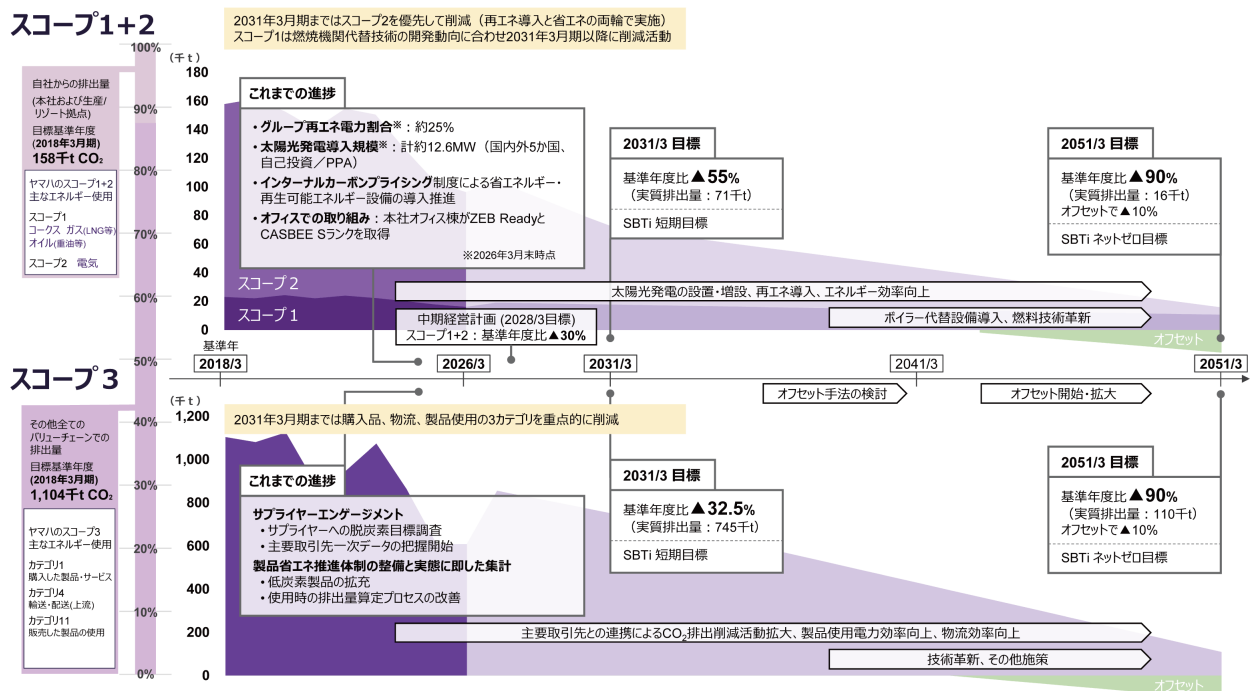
スコープ1+2

2031年3月期まではスコープ2を優先して削減（再エネ導入と省エネの両輪で実施）
スコープ1は燃焼機関代替技術の開発動向に合わせ2031年3月期以降に削減活動

100%
90%
80%
70%
60%
50%
40%
30%
20%
10%
0%

自社からの排出量
(本社および生産/リゾート拠点)
目標基準年度
(2018年3月期)
158千t CO₂

ヤマハのスコープ1+2
主なエネルギー使用

スコープ1
コークス ガス(LNG等)
オイル(重油等)

スコープ2 電気

（千 t）
180
160
140
120
100
80
60
40
20
0

これまでの進捗
・グループ再エネ電力割合※：約25%
・太陽光発電導入規模※：計約12.6MW（国内外5か国、自己投資／PPA）
・インターナルカーボンプライシング制度による省エネルギー・再生可能エネルギー設備の導入推進
・オフィスでの取り組み：本社オフィス棟がZEB ReadyとCASBEE Sランクを取得
※2026年3月末時点

2031/3 目標
基準年度比▲55%
（実質排出量：71千t）
SBTi 短期目標

2051/3 目標
基準年度比▲90%
（実質排出量：16千t）
オフセットで▲10%
SBTi ネットゼロ目標

スコープ 2
スコープ 1

太陽光発電の設置・増設、再エネ導入、エネルギー効率向上
中期経営計画 (2028/3目標)
スコープ1+2：基準年度比▲30%
ボイラー代替設備導入、燃料技術革新
オフセット

基準年
2018/3
2026/3
2031/3
2041/3
2051/3

スコープ3

オフセット手法の検討
オフセット開始・拡大

その他全ての
バリューチェーンでの
排出量
目標基準年度
(2018年3月期)
1,104千t CO₂

ヤマハのスコープ3
主なエネルギー使用
カテゴリ1
購入した製品・サービス
カテゴリ4
輸送・配送(上流)
カテゴリ11
販売した製品の使用

（千 t）
1,200
1,000
800
600
400
200
0

2031年3月期までは購入品、物流、製品使用の3カテゴリを重点的に削減

これまでの進捗
サプライヤーエンゲージメント
・サプライヤーへの脱炭素目標調査
・主要取引先一次データの把握開始
製品省エネ推進体制の整備と実態に即した集計
・低炭素製品の拡充
・使用時の排出量算定プロセスの改善

2031/3 目標
基準年度比▲32.5%
（実質排出量：745千t）
SBTi 短期目標

2051/3 目標
基準年度比▲90%
（実質排出量：110千t）
オフセットで▲10%
SBTi ネットゼロ目標

主要取引先との連携による$CO_2$排出削減活動拡大、製品使用電力効率向上、物流効率向上
技術革新、その他施策
オフセット